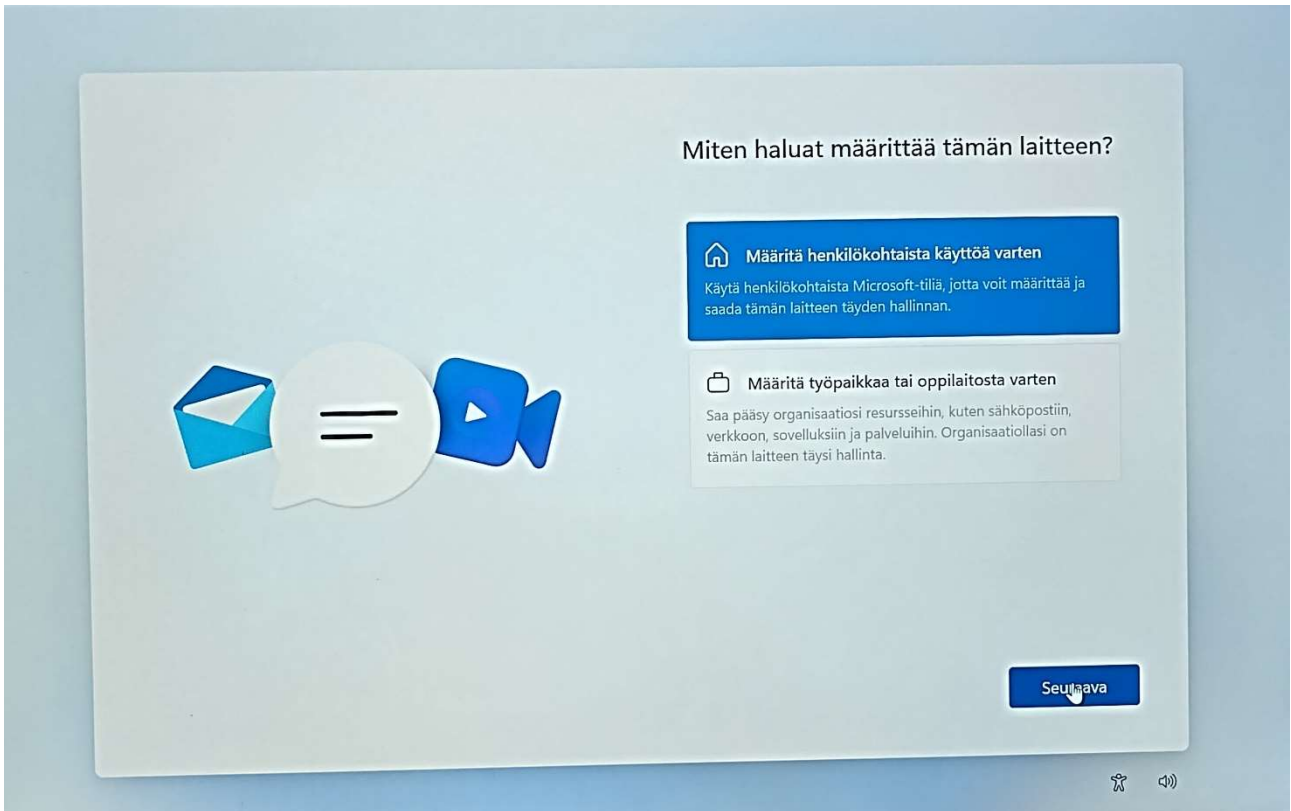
Miten haluat määrittää tämän laitteen?

Määritä henkilökohtaista käyttöä varten

Käytä henkilökohtaista Microsoft-tiliä, jotta voit määrittää ja saada tämän laitteen täyden hallinnan.

Määritä työpaikkaa tai oppilaitosta varten

Saa pääsy organisaatiosi resursseihin, kuten sähköpostiin, verkkoon, sovelluksiin ja palveluihin. Organisaatiollasi on tämän laitteen täysi hallinta.

Seuraava